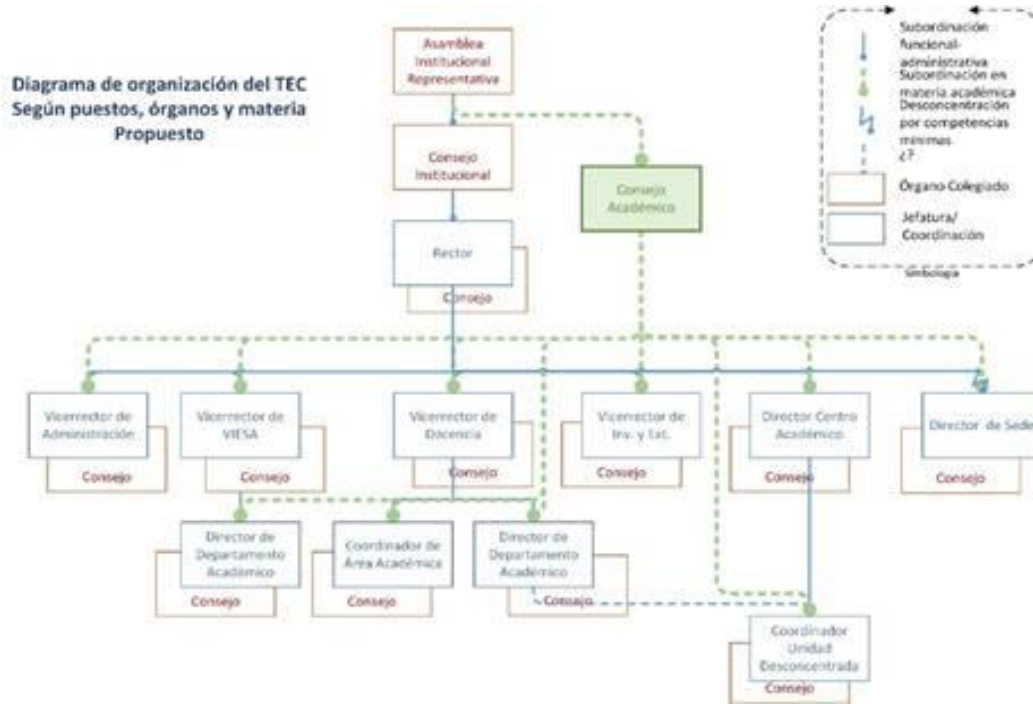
Diagrama de organización del TEC
Según puestos, órganos y materia
Propuesto

Subordinación funcional-administrativa
Subordinación en materia académica
Desconcentración por competencias mínimas ¿?
Órgano Colegiado
Jefatura/ Coordinación
Simbología

Asamblea Institucional Representativa

Consejo Institucional

Consejo Académico

Rector
Consejo

Vicerrector de Administración
Consejo

Vicerrector de VIESA
Consejo

Vicerrector de Docencia
Consejo

Vicerrector de Inv. y Ext.
Consejo

Director Centro Académico
Consejo

Director de Sede
Consejo

Director de Departamento Académico
Consejo

Coordinador de Área Académica
Consejo

Director de Departamento Académico
Consejo

Coordinador Unidad Desconcentrada
Consejo